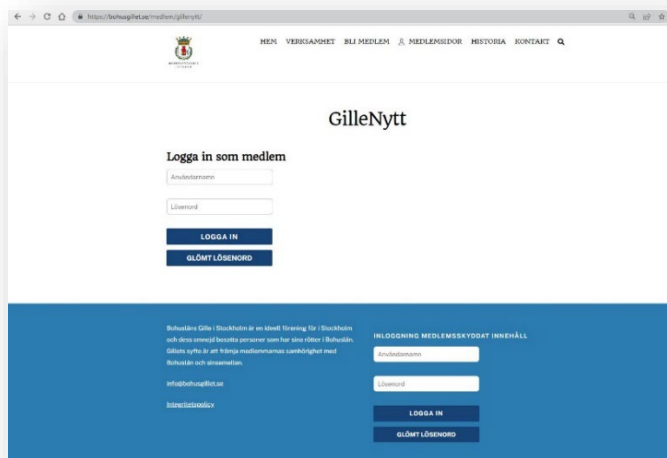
https://bohusgillet.se/medlem/gillenytt/

HEM VERKSAMHET BLI MEDLEM MEDLEMSIDOR HISTORIA KONTAKT

GilleNytt

Logga in som medlem

Användarnamn

Lösenord

LOGGA IN

GLÖMT LÖSENORD

Bohusläns Gille i Stockholm är en ideell förening för i Stockholm och dess omnejd bosatta personer som har sina rötter i Bohuslän. Gillets syfte är att främja medlemmarnas samhörighet med Bohuslän och sinsemellan.

info@bohusgillet.se

Integritetspolicy

INLOGGNING MEDLEMSSKYDDAT INNEHÅLL

Användarnamn

Lösenord

LOGGA IN

GLÖMT LÖSENORD